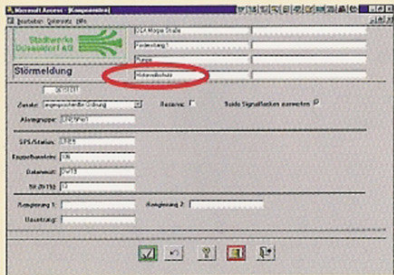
Microsoft Access - [Komponenten]

Bearbeiten Optionen Hilfe

Stadtwerke Düsseldorf AG

Störmeldung

Zusatz:

Reserve

Beide Signallücken auswerten

Alarmgruppe:

SPS/Status:

Baugruppe:

Rangierung 1:

Rangierung 2:

Bauauftrag: